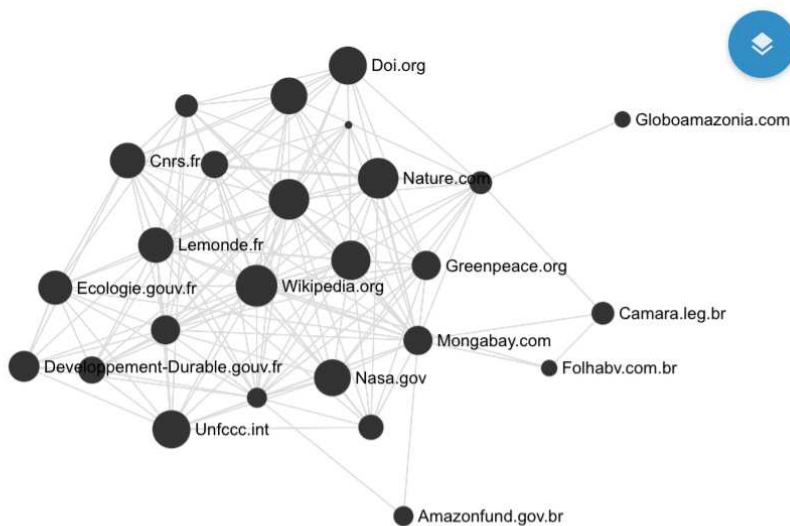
Doi.org
Globoamazonia.com
Cnrs.fr
Nature.com
Lemonde.fr
Greenpeace.org
Ecologie.gouv.fr
Wikipedia.org
Camara.leg.br
Mongabay.com
Developpement-Durable.gouv.fr
Folhabv.com.br
Nasa.gov
Unfccc.int
Amazonfund.gov.br